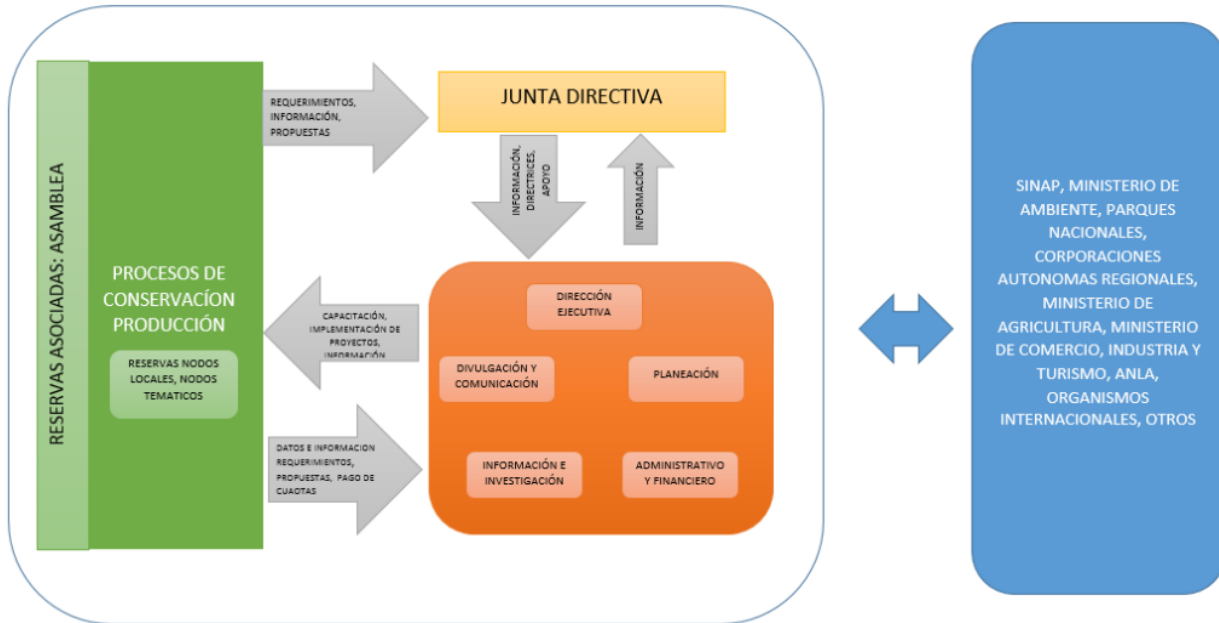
RESERVAS ASOCIADAS: ASAMBLEA

PROCESOS DE CONSERVACÍON PRODUCCIÓN

RESERVAS NODOS LOCALES, NODOS TEMATICOS

REQUERIMIENTOS, INFORMACIÓN, PROPUESTAS

JUNTA DIRECTIVA

INFORMACIÓN, DIRECTRICES, APOYO

INFORMACIÓN

CAPACITACIÓN, IMPLEMENTACIÓN DE PROYECTOS, INFORMACIÓN

DATOS E INFORMACION REQUERIMIENTOS, PROPUESTAS, PAGO DE CUAOTAS

DIRECCIÓN EJECUTIVA

DIVULGACIÓN Y COMUNICACIÓN

PLANEACIÓN

INFORMACIÓN E INVESTIGACIÓN

ADMINISTRATIVO Y FINANCIERO

SINAP, MINISTERIO DE AMBIENTE, PARQUES NACIONALES, CORPORACIONES AUTONOMAS REGIONALES, MINISTERIO DE AGRICULTURA, MINISTERIO DE COMERCIO, INDUSTRIA Y TURISMO, ANLA, ORGANISMOS INTERNACIONALES, OTROS